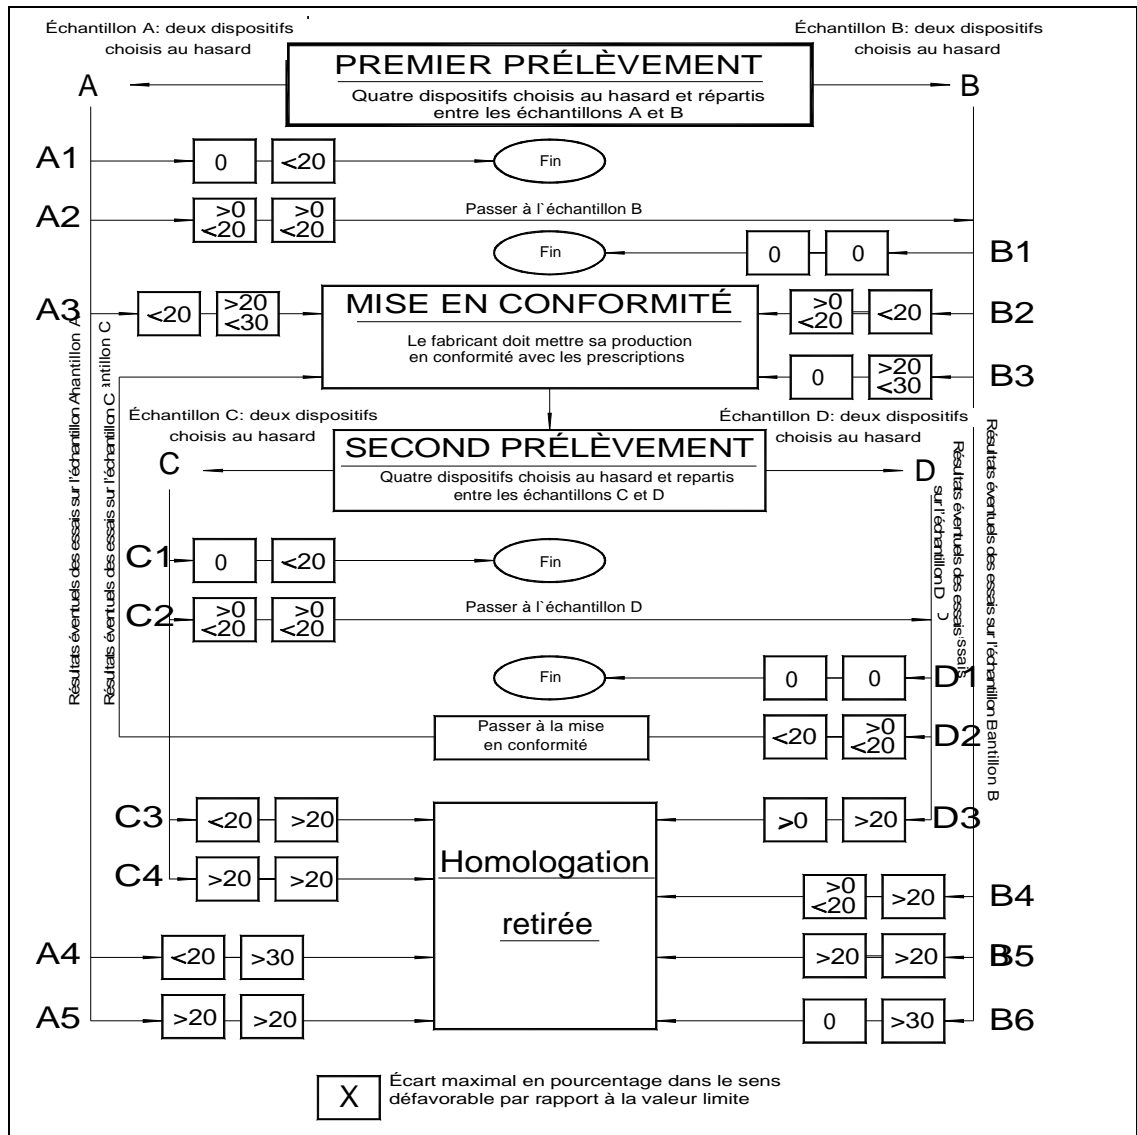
Échantillon A: deux dispositifs choisis au hasard

Échantillon B: deux dispositifs choisis au hasard

PREMIER PRÉLÈVEMENT

Quatre dispositifs choisis au hasard et répartis entre les échantillons A et B

A

B

A1 | 0 | <20 | Fin

A2 | >0 <20 | >0 <20 | Passer à l`échantillon B

Fin | 0 | 0 | B1

A3 | <20 | >20 <30

MISE EN CONFORMITÉ

Le fabricant doit mettre sa production en conformité avec les prescriptions

>0 <20 | <20 | B2

0 | >20 <30 | B3

Échantillon C: deux dispositifs choisis au hasard

Échantillon D: deux dispositifs choisis au hasard

SECOND PRÉLÈVEMENT

Quatre dispositifs choisis au hasard et repartis entre les échantillons C et D

C

D

C1 | 0 | <20 | Fin

C2 | >0 <20 | >0 <20 | Passer à l`échantillon D

Fin | 0 | 0 | D1

Passer à la mise en conformité | <20 | >0 <20 | D2

C3 | <20 | >20

>0 | >20 | D3

C4 | >20 | >20

Homologation

retirée

>0 <20 | >20 | B4

A4 | <20 | >30

>20 | >20 | B5

A5 | >20 | >20

0 | >30 | B6

Résultats éventuels des essais sur l'échantillon A

Résultats éventuels des essais sur l'échantillon C

Résultats éventuels des essais sur l'échantillon B

Résultats éventuels des essais sur l'échantillon D

X Écart maximal en pourcentage dans le sens défavorable par rapport à la valeur limite